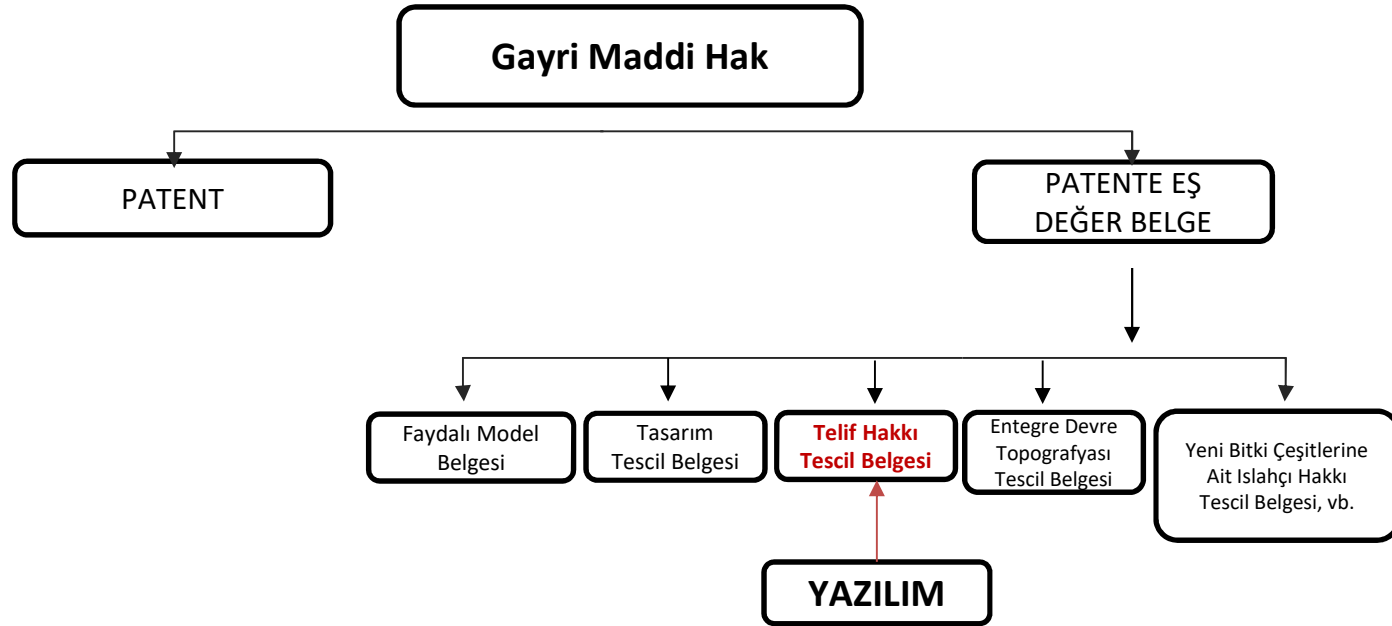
Gayri Maddi Hak

PATENT

PATENTE EŞ DEĞER BELGE

Faydalı Model Belgesi

Tasarım Tescil Belgesi

Telif Hakkı Tescil Belgesi

Entegre Devre Topografyası Tescil Belgesi

Yeni Bitki Çeşitlerine Ait Islahçı Hakkı Tescil Belgesi, vb.

YAZILIM